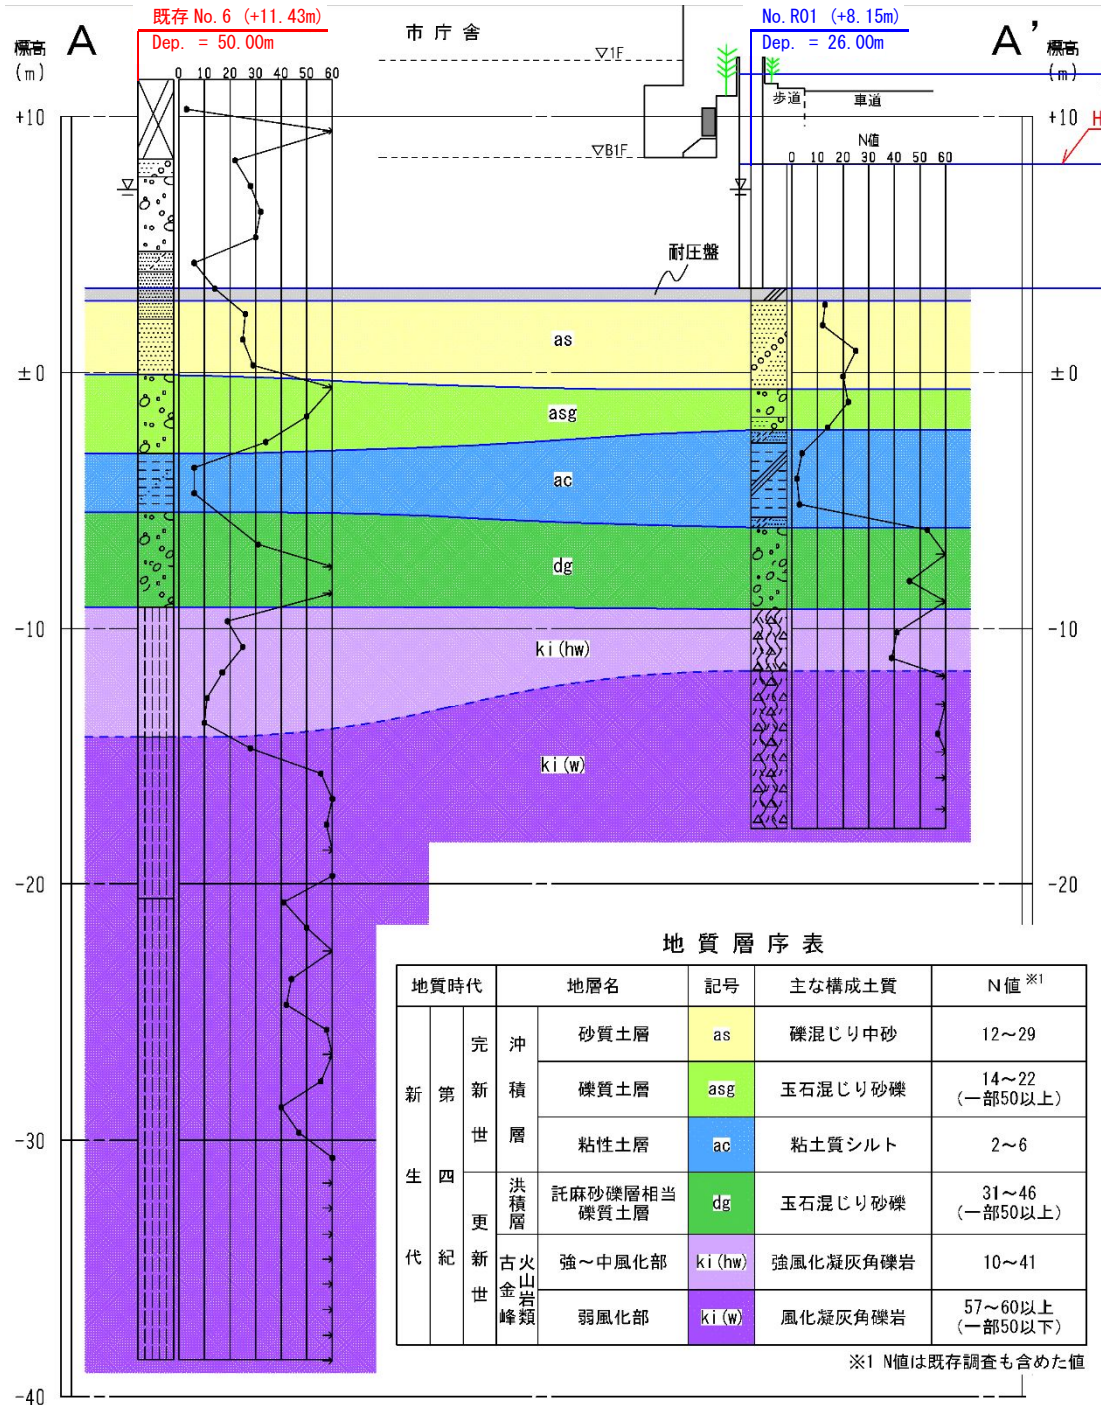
A

標高
(m)

既存 No. 6 (+11. 43m)
Dep. = 50. 00m

0 10 20 30 40 50 60

市庁舎

▽1F

▽B1F

No. R01 (+8. 15m)
Dep. = 26. 00m

A'

標高
(m)

歩道

車道

N値
0 10 20 30 40 50 60

+10

+10

H

耐圧盤

as

±0

±0

asg

ac

dg

-10

-10

ki (hw)

ki (w)

-20

-20

-30

-40

地質層序表

| 地質時代 | | | | 地層名 | 記号 | 主な構成土質 | N値 ※1 |
|---|---|---|---|---|---|---|---|
| 新生代 | 第四紀 | 完新世 | 沖積層 | 砂質土層 | as | 礫混じり中砂 | 12～29 |
| | | | | 礫質土層 | asg | 玉石混じり砂礫 | 14～22 (一部50以上) |
| | | | | 粘性土層 | ac | 粘土質シルト | 2～6 |
| | | 更新世 | 洪積層 | 託麻砂礫層相当 礫質土層 | dg | 玉石混じり砂礫 | 31～46 (一部50以上) |
| | | | 古金峰火山岩類 | 強～中風化部 | ki (hw) | 強風化凝灰角礫岩 | 10～41 |
| | | | | 弱風化部 | ki (w) | 風化凝灰角礫岩 | 57～60以上 (一部50以下) |

※1 N値は既存調査も含めた値